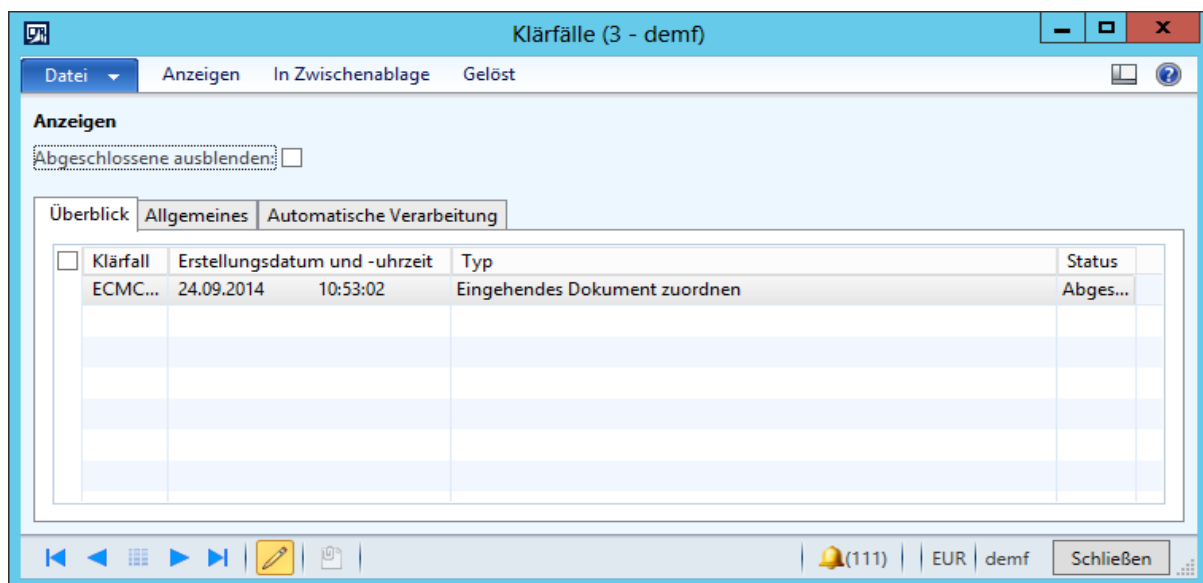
Klärfälle (3 - demf)

Datei Anzeigen In Zwischenablage Gelöst

Anzeigen

Abgeschlossene ausblenden:

Überblick | Allgemeines | Automatische Verarbeitung

| | Klärfall | Erstellungsdatum und -uhrzeit | Typ | Status |
|---|---|---|---|---|
| | ECMC... | 24.09.2014 10:53:02 | Eingehendes Dokument zuordnen | Abges... |

(111) EUR demf Schließen